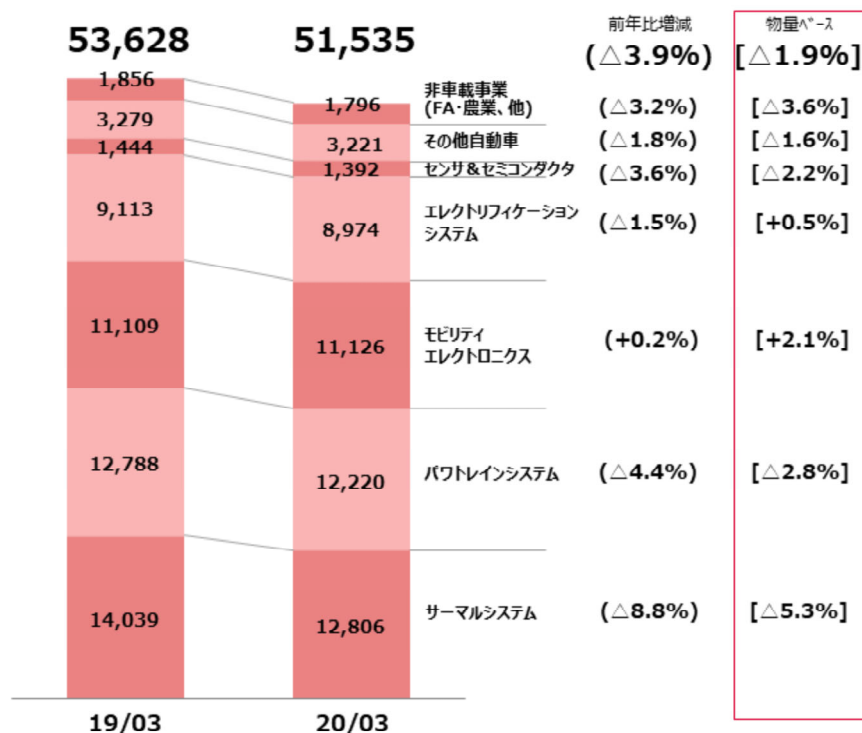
53,628

51,535

前年比増減
(△3.9%)

物量ベース
[△1.9%]

1,856
3,279
1,444
9,113
11,109
12,788
14,039

1,796
3,221
1,392
8,974
11,126
12,220
12,806

非車載事業
(FA·農業、他)
(△3.2%)
[△3.6%]

その他自動車
(△1.8%)
[△1.6%]

センサ＆セミコンダクタ
(△3.6%)
[△2.2%]

エレクトリフィケーション
システム
(△1.5%)
[+0.5%]

モビリティ
エレクトロニクス
(+0.2%)
[+2.1%]

パワトレインシステム
(△4.4%)
[△2.8%]

サーマルシステム
(△8.8%)
[△5.3%]

19/03
20/03